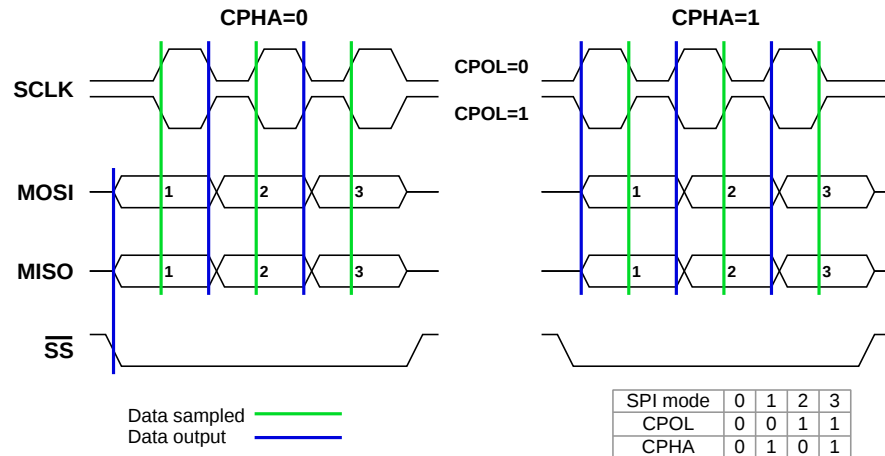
CPHA=0

CPHA=1

CPOL=0

CPOL=1

SCLK

MOSI

1 2 3

1 2 3

MISO

1 2 3

1 2 3

$\overline{SS}$

Data sampled

Data output

| SPI mode | 0 | 1 | 2 | 3 |
|---|---|---|---|---|
| CPOL | 0 | 0 | 1 | 1 |
| CPHA | 0 | 1 | 0 | 1 |